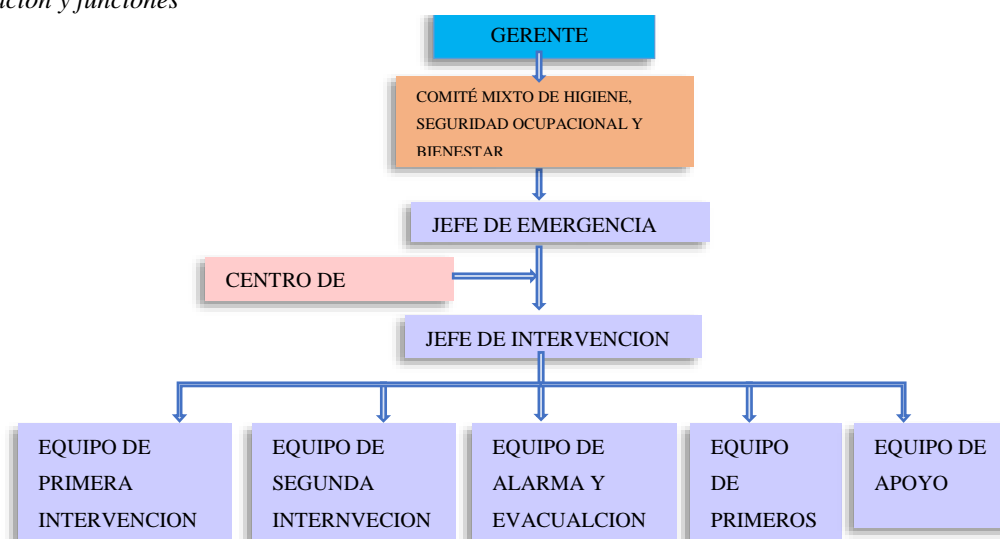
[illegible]ción y funciones

GERENTE

COMITÉ MIXTO DE HIGIENE, SEGURIDAD OCUPACIONAL Y BIENESTAR

JEFE DE EMERGENCIA

CENTRO DE

JEFE DE INTERVENCION

EQUIPO DE PRIMERA INTERVENCION

EQUIPO DE SEGUNDA INTERNVECION

EQUIPO DE ALARMA Y EVACUALCION

EQUIPO DE PRIMEROS

EQUIPO DE APOYO